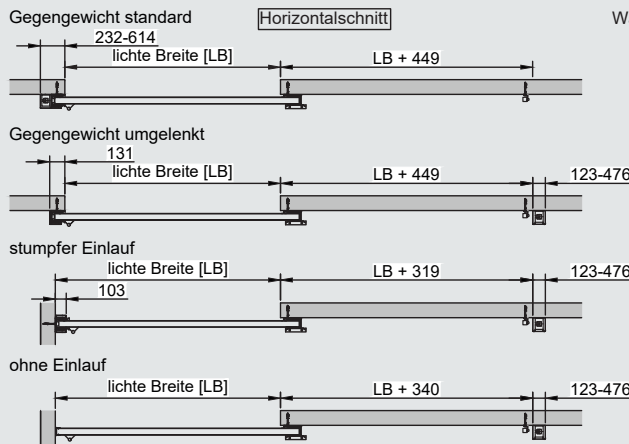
Gegengewicht standard
Horizontalschnitt
W
232-614
lichte Breite [LB]
LB + 449

Gegengewicht umgelenkt
131
lichte Breite [LB]
LB + 449
123-476

stumpfer Einlauf
lichte Breite [LB]
LB + 319
123-476
103

ohne Einlauf
lichte Breite [LB]
LB + 340
123-476